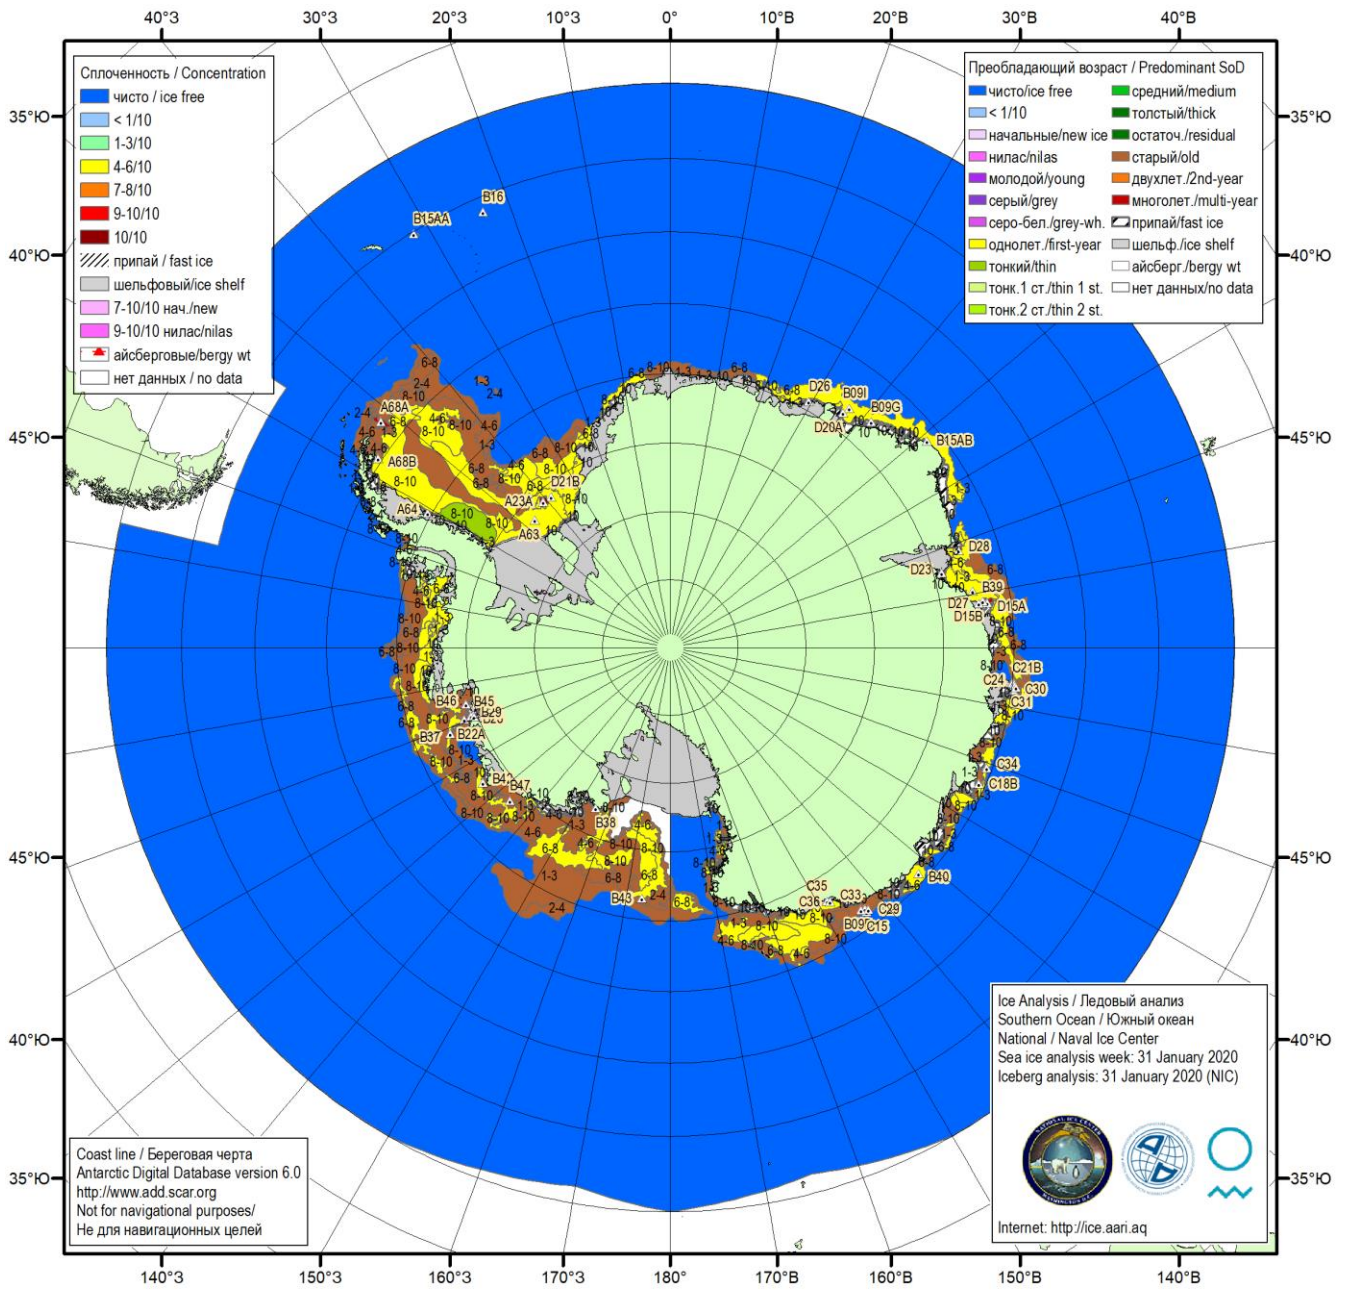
40°З 30°З 20°З 10°З 0° 10°В 20°В 30°В 40°В

35°Ю 40°Ю 45°Ю 45°Ю 40°Ю 35°Ю

35°Ю 40°Ю 45°Ю 45°Ю 40°Ю 35°Ю

Сплоченность / Concentration
чисто / ice free
< 1/10
1-3/10
4-6/10
7-8/10
9-10/10
10/10
припай / fast ice
шельфовый/ice shelf
7-10/10 нач./new
9-10/10 нилас/nilas
айсберговые/bergy wt
нет данных / no data

Преобладающий возраст / Predominant SoD
чисто/ice free
< 1/10
начальные/new ice
нилас/nilas
молодой/young
серый/grey
серо-бел./grey-wh.
однолет./first-year
тонкий/thin
тонк.1 ст./thin 1 st.
тонк.2 ст./thin 2 st.
средний/medium
толстый/thick
остаточ./residual
старый/old
двухлет./2nd-year
многолет./multi-year
припай/fast ice
шельф./ice shelf
айсберг./bergy wt
нет данных/no data

B16 B15AA A68A A68B A64 A23A D21B A63 D26 B09I B09G D20A B15AB D28 D23 B39 D27 D15A D15B C21B C24 C30 C31 B46 B45 B29 B37 B22A B4 B47 B38 C34 C18B B43 B40 C35 C33 C36 C29 B09 C15

6-8 2-4 8-10 4-6 1-3 10

Ice Analysis / Ледовый анализ
Southern Ocean / Южный океан
National / Naval Ice Center
Sea ice analysis week: 31 January 2020
Iceberg analysis: 31 January 2020 (NIC)

Internet: http://ice.aari.aq

Coast line / Береговая черта
Antarctic Digital Database version 6.0
http://www.add.scar.org
Not for navigational purposes/
Не для навигационных целей

140°З 150°З 160°З 170°З 180° 170°В 160°В 150°В 140°В